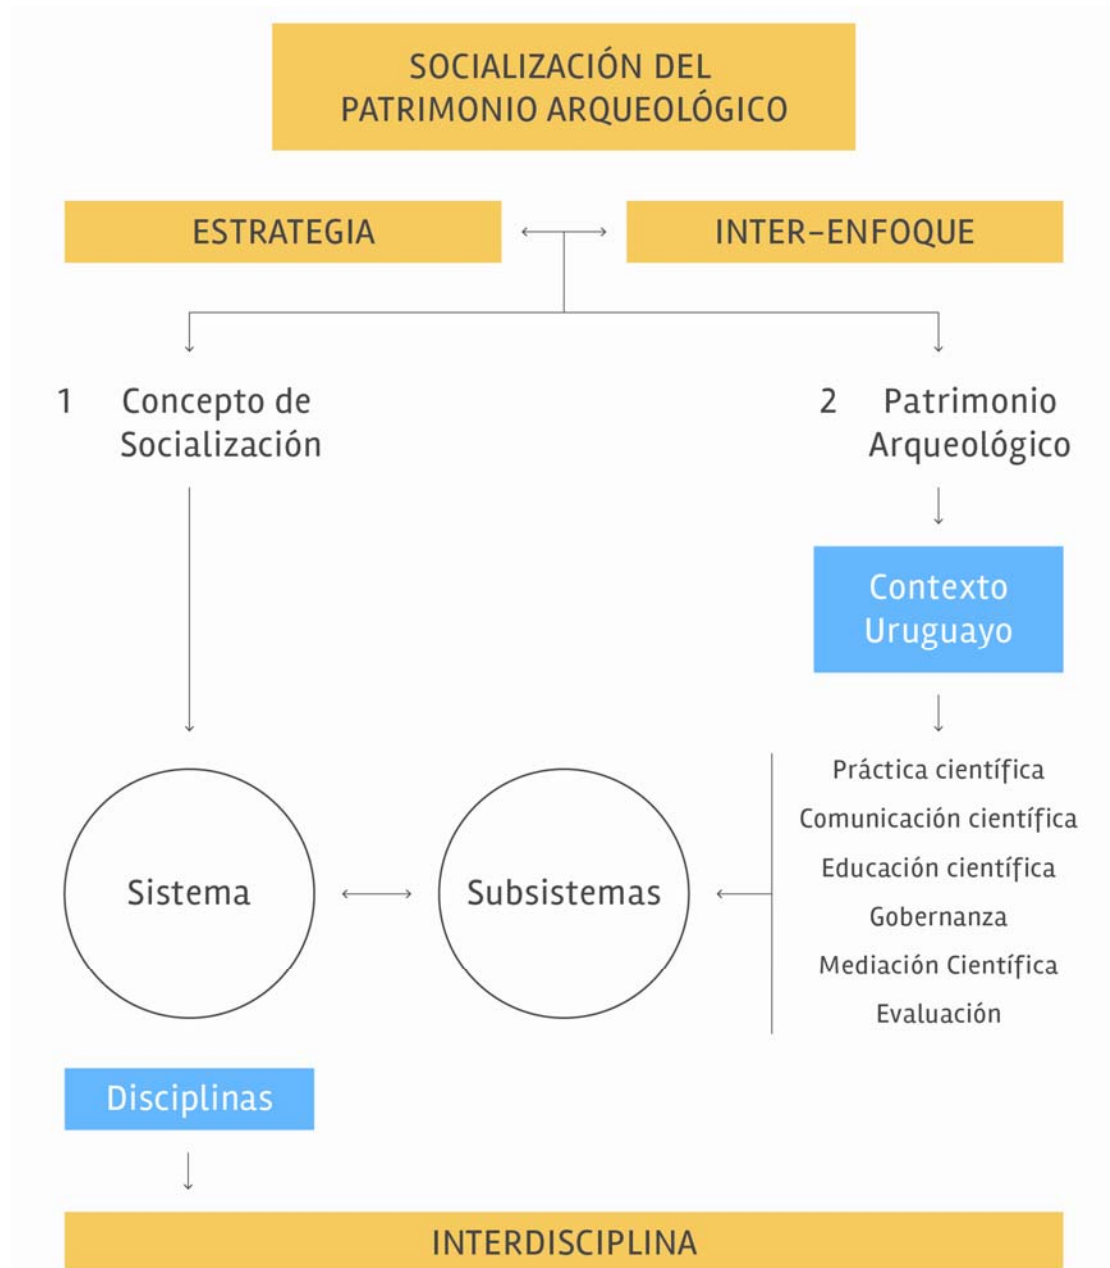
SOCIALIZACIÓN DEL PATRIMONIO ARQUEOLÓGICO

ESTRATEGIA

INTER-ENFOQUE

1 Concepto de Socialización

2 Patrimonio Arqueológico

Contexto Uruguayo

Práctica científica
Comunicación científica
Educación científica
Gobernanza
Mediación Científica
Evaluación

Sistema

Subsistemas

Disciplinas

INTERDISCIPLINA